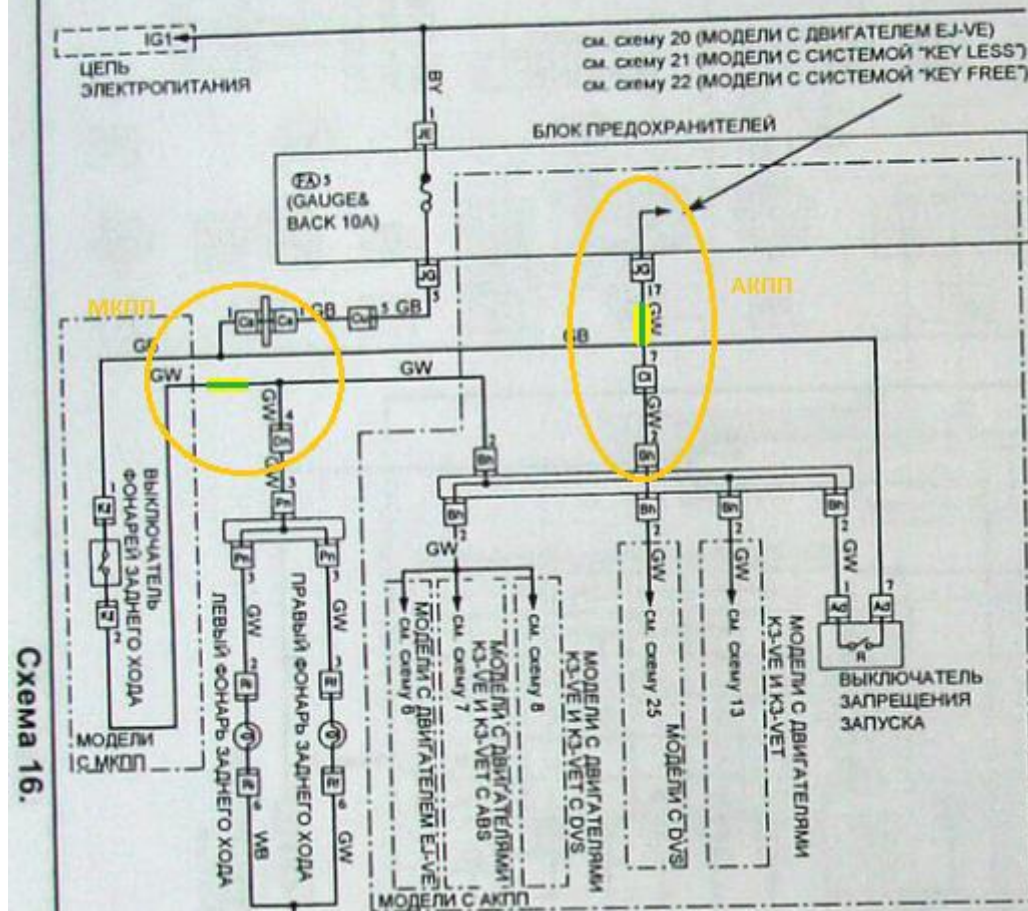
IG1

ЦЕПЬ ЭЛЕКТРОПИТАНИЯ

см. схему 20 (МОДЕЛИ С ДВИГАТЕЛЕМ EJ-VE)
см. схему 21 (МОДЕЛИ С СИСТЕМОЙ "KEY LESS")
см. схему 22 (МОДЕЛИ С СИСТЕМОЙ "KEY FREE")

BY

БЛОК ПРЕДОХРАНИТЕЛЕЙ

(FA) 5 (GAUGE& BACK 10A)

J2

5

1 GB

5 GB

МКПП

АКПП

17 GW

7

GB

GB

GW

GW

GW

4

GW

2

GW

2

GW

2

GW

2 GW

7

ВЫКЛЮЧАТЕЛЬ ФОНАРЕЙ ЗАДНЕГО ХОДА

ЛЕВЫЙ ФОНАРЬ ЗАДНЕГО ХОДА

ПРАВЫЙ ФОНАРЬ ЗАДНЕГО ХОДА

GW

GW

WB

GW

МОДЕЛИ С МКПП

см. схему 6

МОДЕЛИ С ДВИГАТЕЛЕМ EJ-VE

см. схему 7

МОДЕЛИ С ДВИГАТЕЛЯМИ K3-VE И K3-VET С ABS

см. схему 8

МОДЕЛИ С ДВИГАТЕЛЯМИ K3-VE И K3-VET С DVS

см. схему 25

МОДЕЛИ С DVS

см. схему 13

МОДЕЛИ С ДВИГАТЕЛЯМИ K3-VE И K3-VET

ВЫКЛЮЧАТЕЛЬ ЗАПРЕЩЕНИЯ ЗАПУСКА

МОДЕЛИ С АКПП

Схема 16.